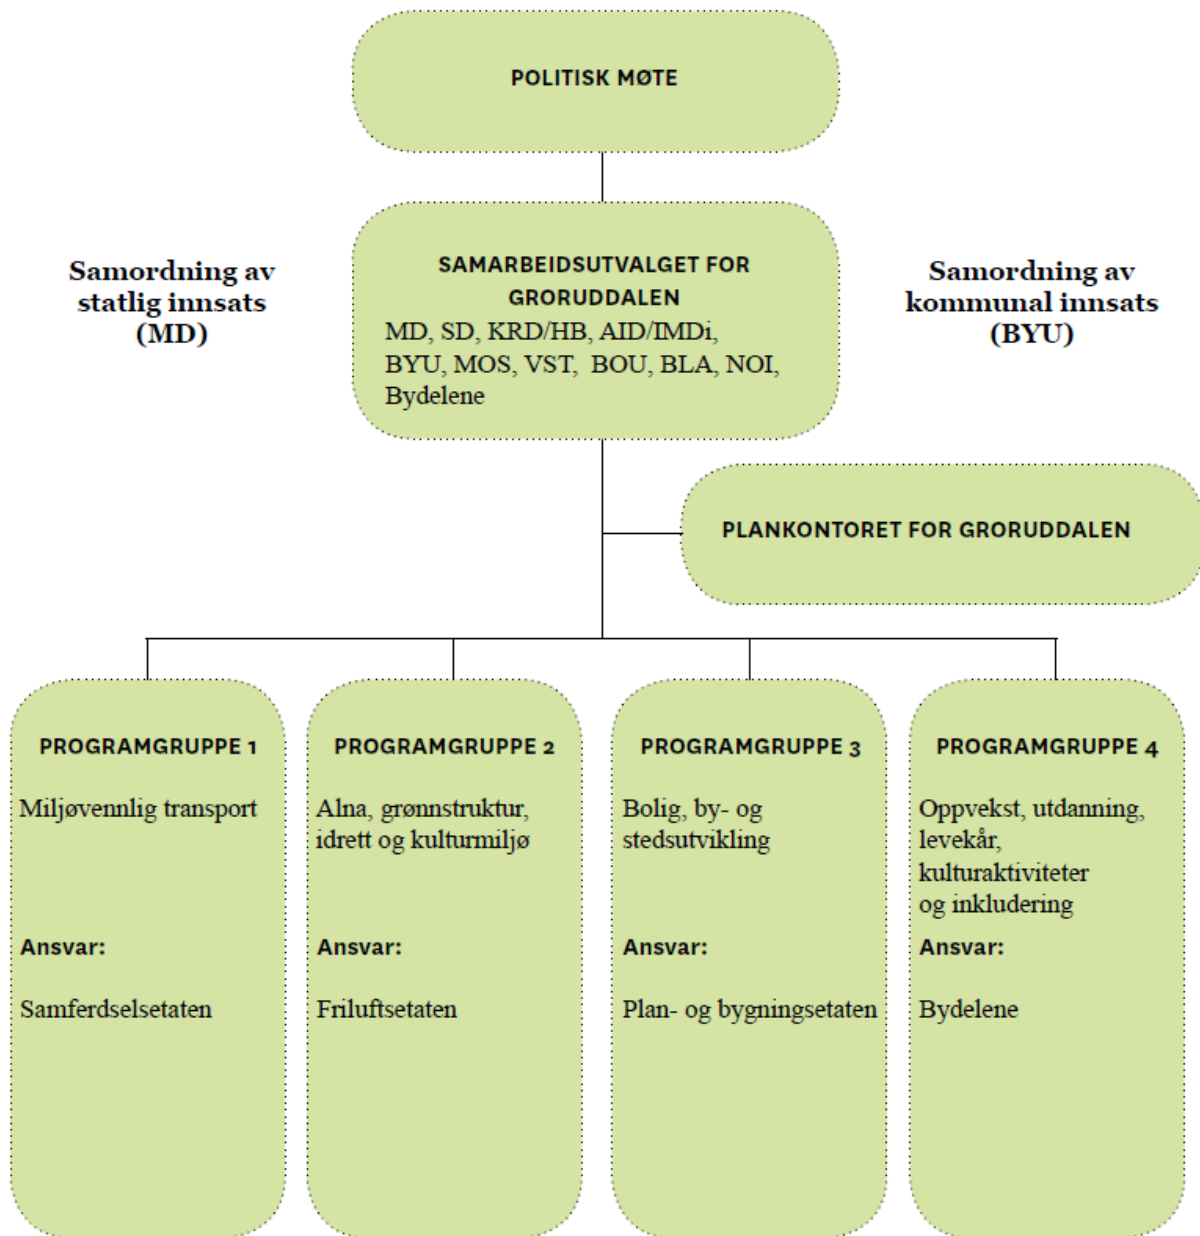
POLITISK MØTE

Samordning av statlig innsats (MD)

SAMARBEIDSUTVALGET FOR GRORUDDALEN
MD, SD, KRD/HB, AID/IMDi, BYU, MOS, VST, BOU, BLA, NOI, Bydelene

Samordning av kommunal innsats (BYU)

PLANKONTORET FOR GRORUDDALEN

PROGRAMGRUPPE 1
Miljøvennlig transport
Ansvar:
Samferdselsetaten

PROGRAMGRUPPE 2
Alna, grønnstruktur, idrett og kulturmiljø
Ansvar:
Friluftsetaten

PROGRAMGRUPPE 3
Bolig, by- og stedsutvikling
Ansvar:
Plan- og bygningsetaten

PROGRAMGRUPPE 4
Oppvekst, utdanning, levekår, kulturaktiviteter og inkludering
Ansvar:
Bydelene